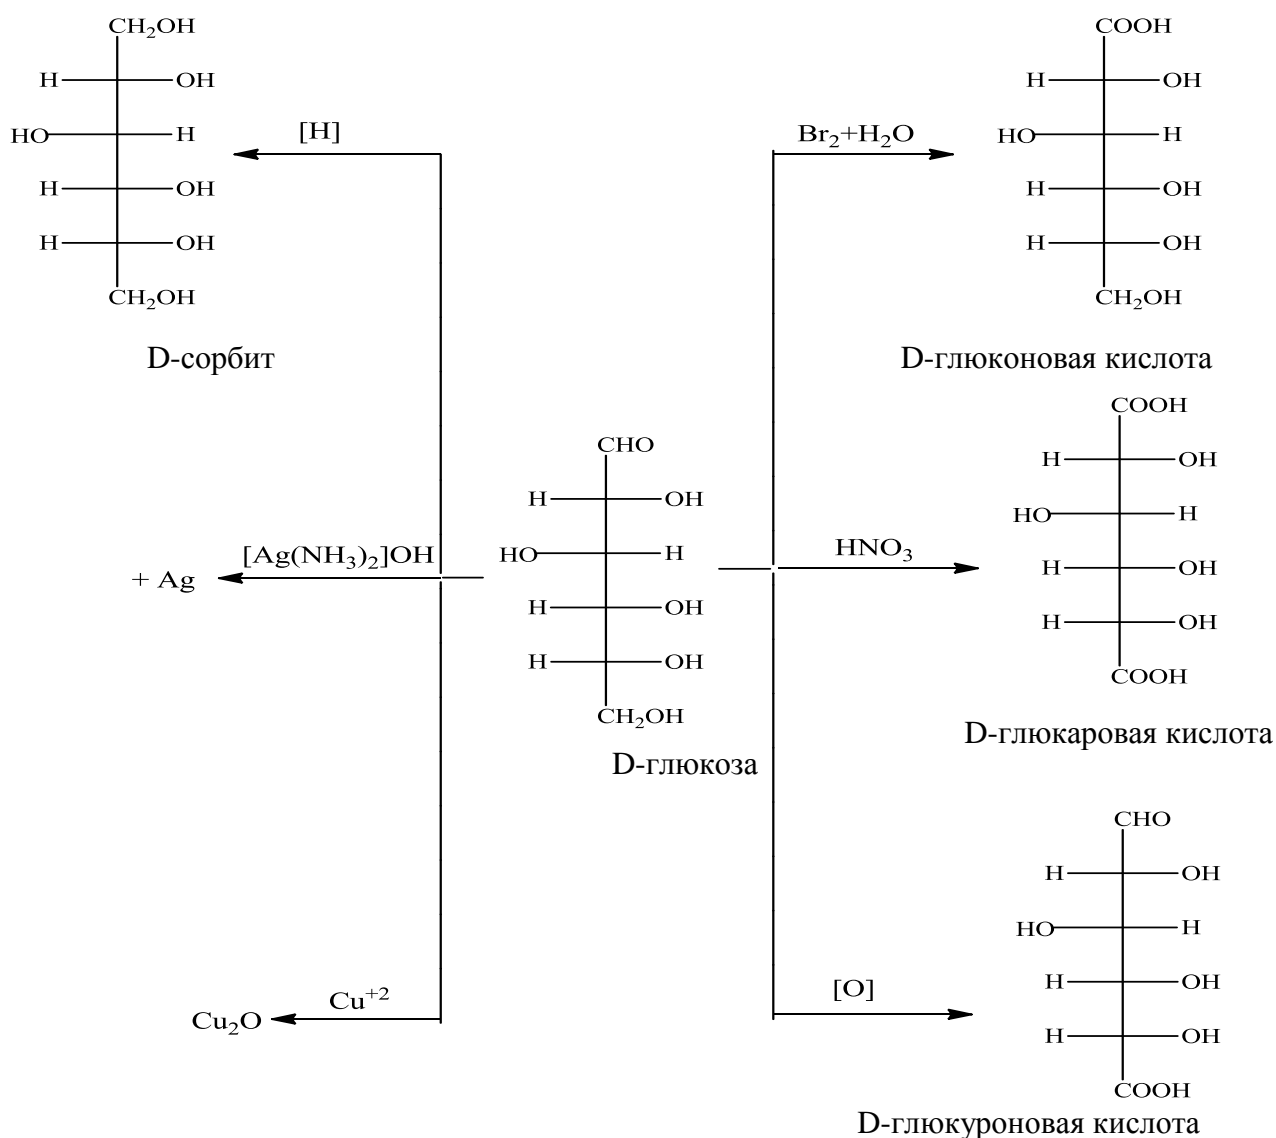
$CH_2OH$
H OH
HO H
H OH
H OH
$CH_2OH$

D-сорбит

[H]

$Br_2+H_2O$

COOH
H OH
HO H
H OH
H OH
$CH_2OH$

D-глюконовая кислота

CHO
H OH
HO H
H OH
H OH
$CH_2OH$

D-глюкоза

+ Ag

$[Ag(NH_3)_2]OH$

$HNO_3$

COOH
H OH
HO H
H OH
H OH
COOH

D-глюкаровая кислота

$Cu_2O$

$Cu^{+2}$

[O]

CHO
H OH
HO H
H OH
H OH
COOH

D-глюкуроновая кислота